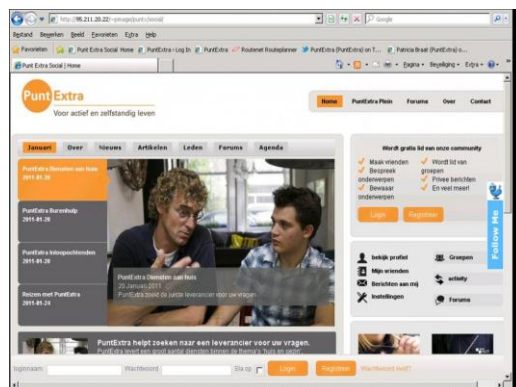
http://95.211.20.22/~pmega/punt/social/
Google
Bestand Bewerken Beeld Favorieten Extra Help
Favorieten PuntExtra Social Home PuntExtra › Log In PuntExtra Routenet Routeplanner PuntExtra (PuntExtra) on T... Patricia Braat (PuntExtra) o...
PuntExtra Social | Home
Pagina Beveiliging Extra

PuntExtra
Voor actief en zelfstandig leven

Home PuntExtra Plein Forums Over Contact

Januari Over Nieuws Artikelen Leden Forums Agenda

PuntExtra Demoten aan huis
2011.01.28

PuntExtra Burenhulp
2011.01.26

PuntExtra Inloopochtenden
2011.01.26

Reizen met PuntExtra
2011.01.24

PuntExtra Demoten aan huis
20 Januari 2011
PuntExtra biedt de juiste leverancier voor uw vragen.

Wordt gratis lid van onze community
Maak vrienden
Wordt lid van groepen
Bespreek onderwerpen
Privee berichten
Bewaar onderwerpen
En veel meer!
Login Registreer

Follow Me

bekijk profiel
Groepen
Mijn vrienden
activity
Berichten aan mij
Instellingen
Forums

PuntExtra helpt zoeken naar een leverancier voor uw vragen.
PuntExtra levert een groot aantal diensten binnen de thema's 'huis en tuin'

loginnaam Wachtwoord Sla op Login Registreer Wachtwoord kwijt?